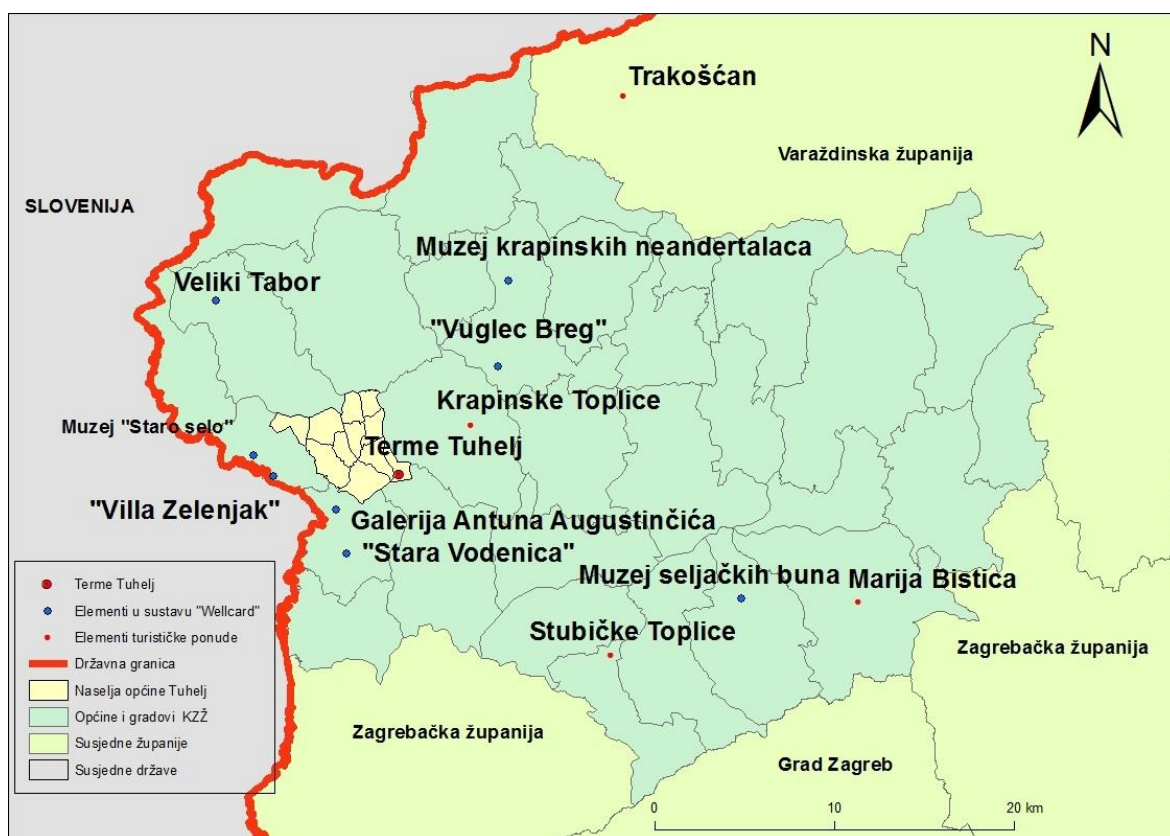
N

Trakošćan

Varaždinska županija

SLOVENIJA

Muzej krapinskih neandertalaca

Veliki Tabor

"Vuglec Breg"

Krapinske Toplice

Muzej "Staro selo"

Terme Tuhelj

"Villa Zelenjak"

Galerija Antuna Augustinčića

"Stara Vodenica"

Muzej seljačkih buna

Marija Bistica

Stubičke Toplice

Zagrebačka županija

Zagrebačka županija

Grad Zagreb

Terme Tuhelj
Elementi u sustavu "Wellcard"
Elementi turističke ponude
Državna granica
Naselja općine Tuhelj
Općine i gradovi KZŽ
Susjedne županije
Susjedne države

0
10
20 km